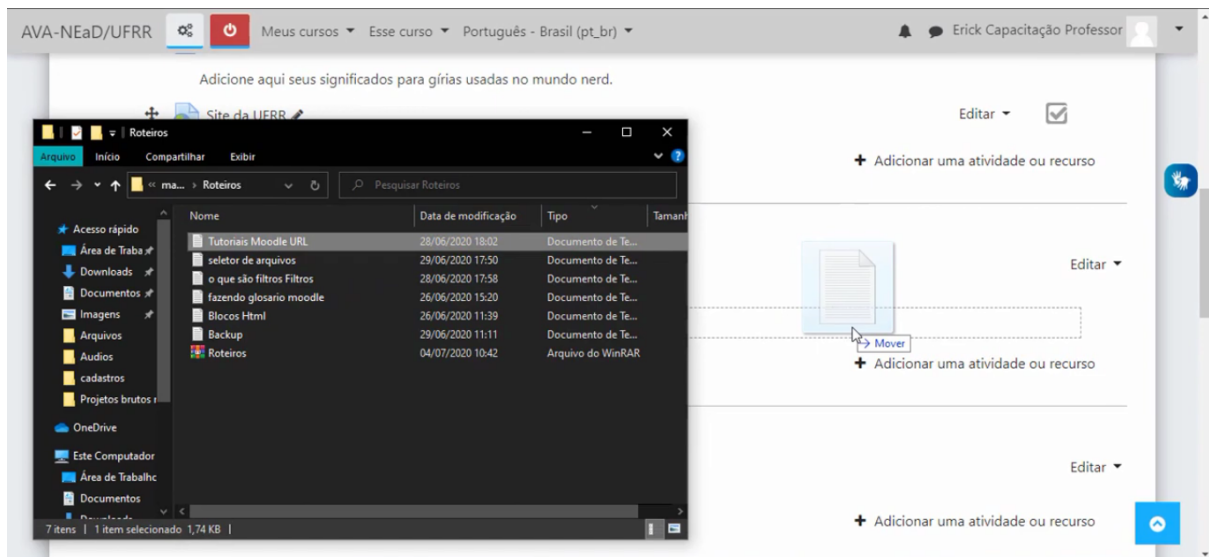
AVA-NEaD/UFRR Meus cursos ▾ Esse curso ▾ Português - Brasil (pt_br) ▾ Erick Capacitação Professor

Adicione aqui seus significados para gírias usadas no mundo nerd.

Site da UFRR

Editar ▾

+ Adicionar uma atividade ou recurso

Editar ▾

Mover

+ Adicionar uma atividade ou recurso

Editar ▾

+ Adicionar uma atividade ou recurso

Roteiros

Arquivo Início Compartilhar Exibir

« ma... › Roteiros

Pesquisar Roteiros

Acesso rápido
Área de Traba
Downloads
Documentos
Imagens
Arquivos
Audios
cadastros
Projetos brutos
OneDrive
Este Computador
Área de Trabalho
Documentos

| Nome | Data de modificação | Tipo | Tamanh |
|---|---|---|---|
| Tutoriais Moodle URL | 28/06/2020 18:02 | Documento de Te... | |
| seletor de arquivos | 29/06/2020 17:50 | Documento de Te... | |
| o que são filtros Filtros | 28/06/2020 17:58 | Documento de Te... | |
| fazendo glosario moodle | 26/06/2020 15:20 | Documento de Te... | |
| Blocos Html | 26/06/2020 11:39 | Documento de Te... | |
| Backup | 29/06/2020 11:11 | Documento de Te... | |
| Roteiros | 04/07/2020 10:42 | Arquivo do WinRAR | |

7 itens | 1 item selecionado 1,74 KB |